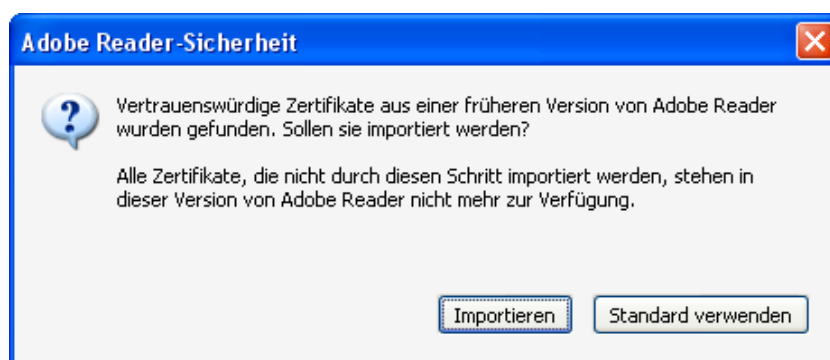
Adobe Reader-Sicherheit

Vertrauenswürdige Zertifikate aus einer früheren Version von Adobe Reader wurden gefunden. Sollen sie importiert werden?

Alle Zertifikate, die nicht durch diesen Schritt importiert werden, stehen in dieser Version von Adobe Reader nicht mehr zur Verfügung.

Importieren

Standard verwenden